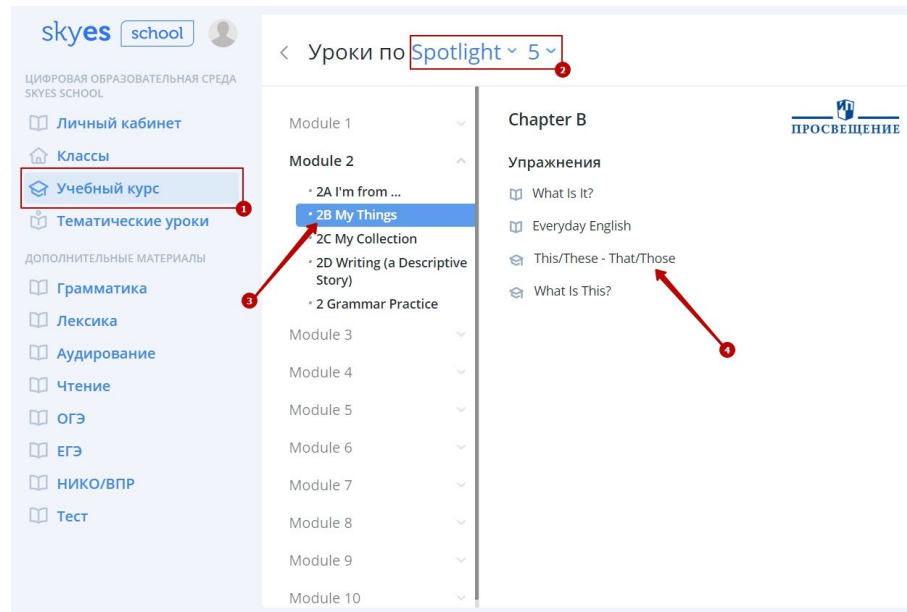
skyes school

ЦИФРОВАЯ ОБРАЗОВАТЕЛЬНАЯ СРЕДА SKYES SCHOOL

Личный кабинет
Классы
Учебный курс
Тематические уроки

ДОПОЛНИТЕЛЬНЫЕ МАТЕРИАЛЫ

Грамматика
Лексика
Аудирование
Чтение
ОГЭ
ЕГЭ
НИКО/ВПР
Тест

1

< Уроки по Spotlight 5

2

Module 1
Module 2
• 2A I'm from ...
• 2B My Things
• 2C My Collection
• 2D Writing (a Descriptive Story)
• 2 Grammar Practice
Module 3
Module 4
Module 5
Module 6
Module 7
Module 8
Module 9
Module 10

3

Chapter B

ПРОСВЕЩЕНИЕ

Упражнения

What Is It?
Everyday English
This/These - That/Those
What Is This?

4